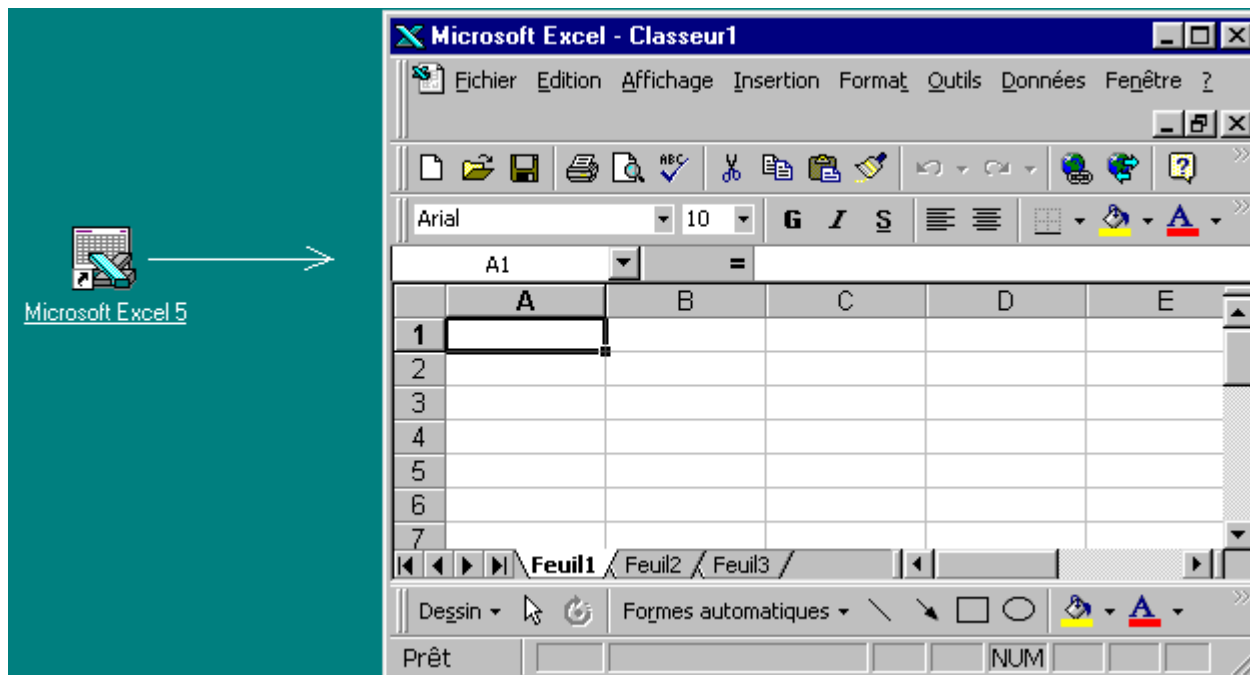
Microsoft Excel 5

Microsoft Excel - Classeur1

Fichier Edition Affichage Insertion Format Outils Données Fenêtre ?

Arial 10 G I S

A1 =

|   | A | B | C | D | E |
|---|---|---|---|---|---|
| 1 |   |   |   |   |   |
| 2 |   |   |   |   |   |
| 3 |   |   |   |   |   |
| 4 |   |   |   |   |   |
| 5 |   |   |   |   |   |
| 6 |   |   |   |   |   |
| 7 |   |   |   |   |   |

Feuil1 Feuil2 Feuil3

Dessin Formes automatiques

Prêt NUM